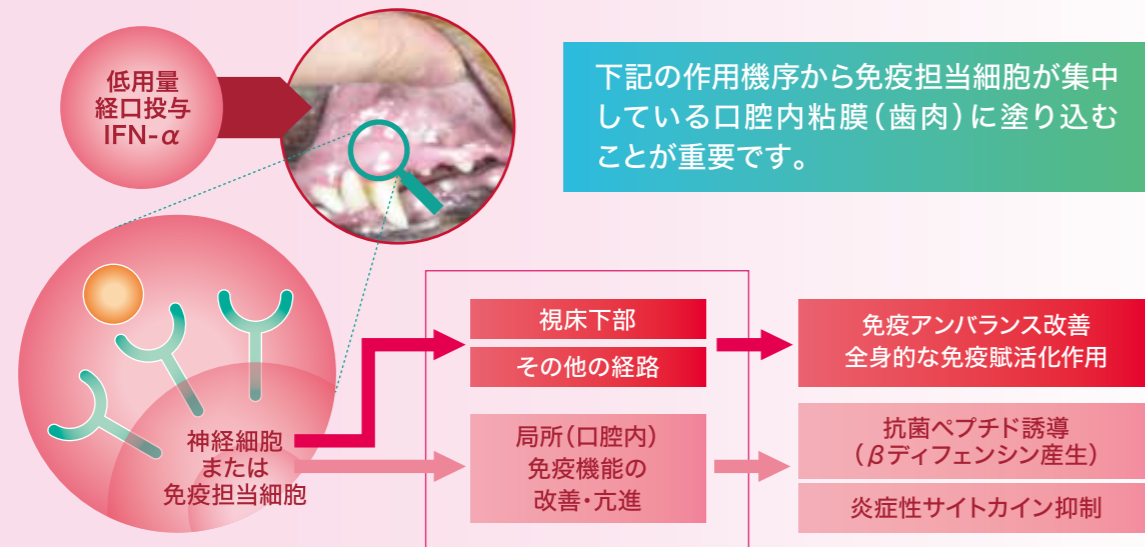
低用量
経口投与
IFN-$\alpha$

下記の作用機序から免疫担当細胞が集中している口腔内粘膜（歯肉）に塗り込むことが重要です。

神経細胞
または
免疫担当細胞

視床下部

その他の経路

免疫アンバランス改善
全身的な免疫賦活化作用

局所（口腔内）
免疫機能の
改善・亢進

抗菌ペプチド誘導
（$\beta$ディフェンシン産生）

炎症性サイトカイン抑制